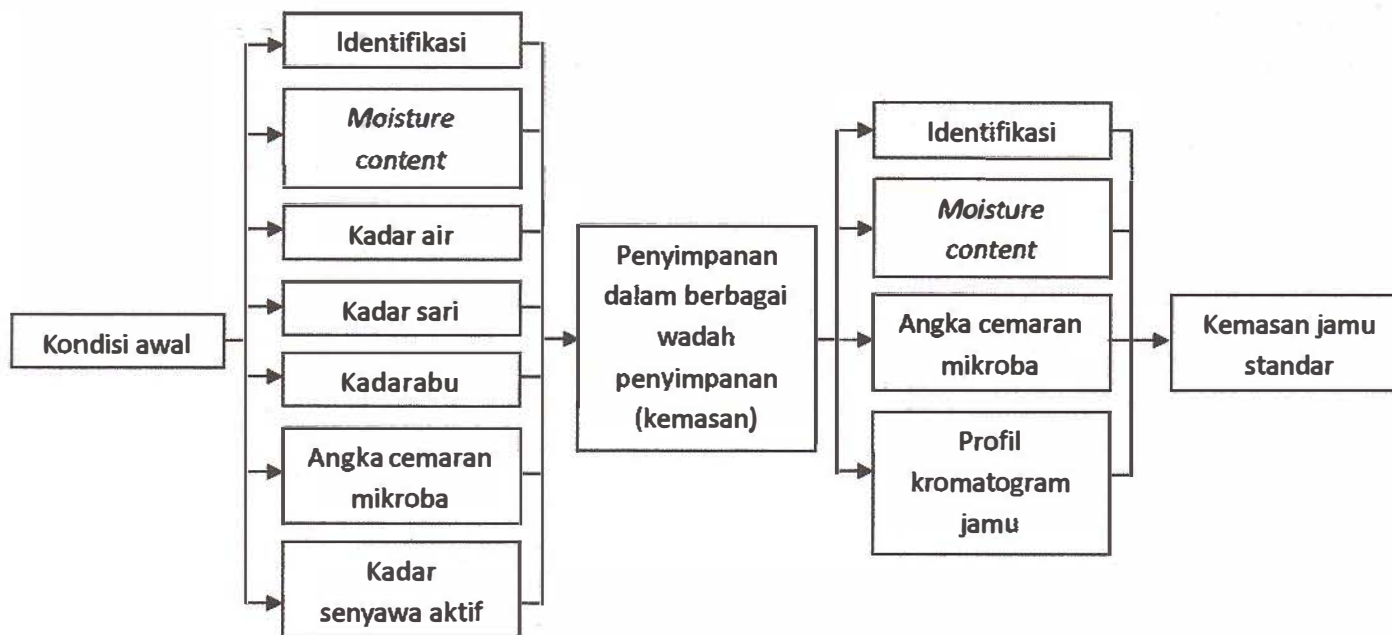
Kondisi awal

Identifikasi

*Moisture content*

Kadar air

Kadar sari

Kadarabu

Angka cemaran mikroba

Kadar senyawa aktif

Penyimpanan dalam berbagai wadah penyimpanan (kemasan)

Identifikasi

*Moisture content*

Angka cemaran mikroba

Profil kromatogram jamu

Kemasan jamu standar